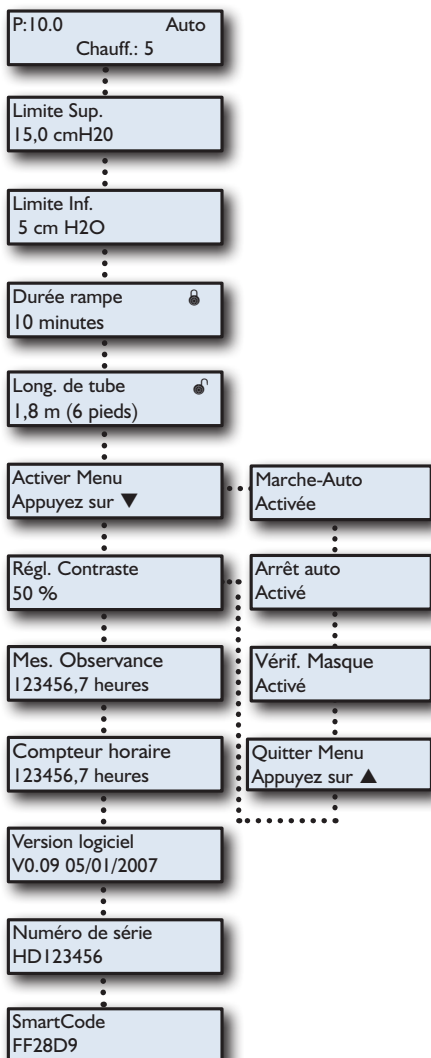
P:10.0 Auto
Chauff.: 5

Limite Sup.
15,0 cmH20

Limite Inf.
5 cm H2O

Durée rampe
10 minutes

Long. de tube
1,8 m (6 pieds)

Activer Menu
Appuyez sur ▼

Marche-Auto
Activée

Arrêt auto
Activé

Vérif. Masque
Activé

Quitter Menu
Appuyez sur ▲

Régl. Contraste
50 %

Mes. Observance
123456,7 heures

Compteur horaire
123456,7 heures

Version logiciel
V0.09 05/01/2007

Numéro de série
HD123456

SmartCode
FF28D9